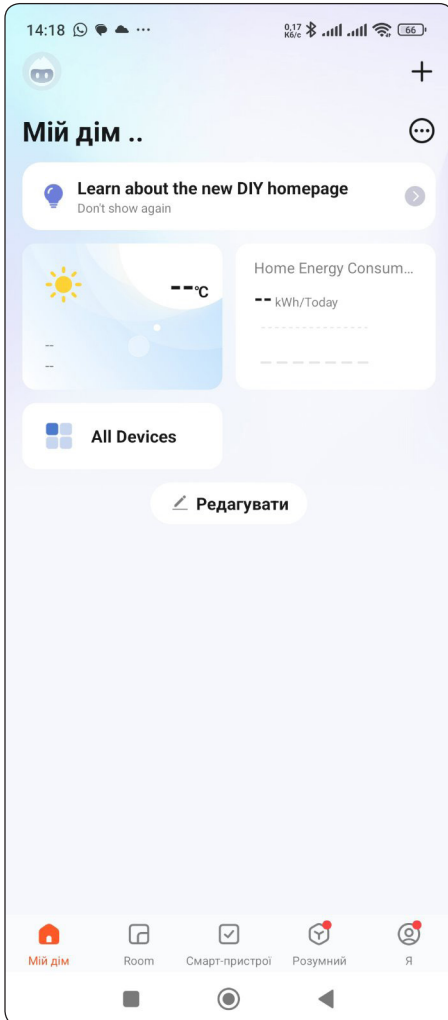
14:18 ··· 0,17 Кб/с 66

+

Мій дім ..

Learn about the new DIY homepage
Don't show again

--℃

--
--

Home Energy Consum...
-- kWh/Today

All Devices

Редагувати

Мій дім | Room | Смарт-пристрої | Розумний | Я